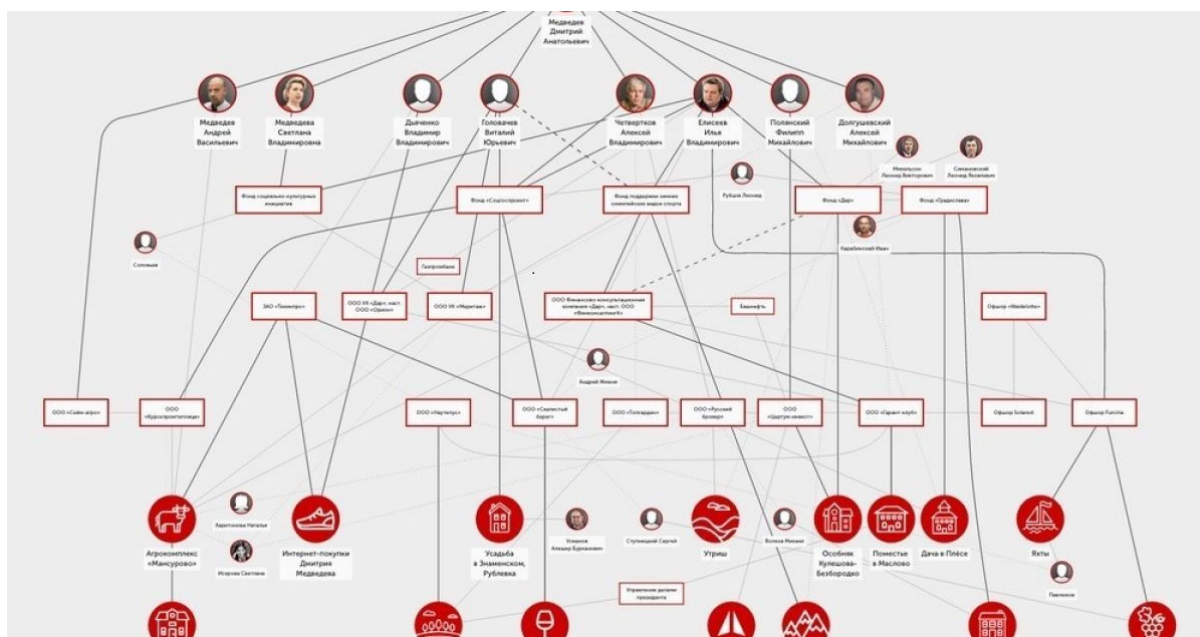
Медведев Дмитрий Анатольевич

Медведев Андрей Васильевич

Медведева Светлана Владимировна

Дыченко Владимир Владимирович

Головачев Виталий Юрьевич

Четвертков Алексей Владимирович

Елисеев Илья Владимирович

Полянский Филипп Михайлович

Долгушевский Алексей Михайлович

Михельсон Леонид Викторович

Симановский Леонид Яковлевич

Фонд социально-культурных инициатив

Фонд «Соцгоспроект»

Фонд поддержки зимних олимпийских видов спорта

Рубцов Леонид

Фонд «Дар»

Фонд «Градостроитель»

Соловьев

Газпромбанк

Карабинский Иван

ЗАО «Техноторг»

ООО УК «Дар», наст. ООО «Орион»

ООО УК «Меридиан»

ООО Финансово-консультационная компания «Дар», наст. ООО «Финансконсалтинг»

Башнефть

Офшор «Weidinville»

Андрей Жиков

ООО «Сайн-агро»

ООО «Курскпромагрокомплекс»

ООО «Наутилус»

ООО «Сквозной берег»

ООО «Голгарден»

ООО «Русский бровкер»

ООО «Центуриннвест»

ООО «Гарант-клуб»

Офшор Solaneil

Офшор Fuccina

Агрокомплекс «Мансурово»

Харитонова Наталья

Исаркова Светлана

Интернет-покупки Дмитрия Медведева

Усадьба в Знаменском, Рублевка

Усманов Алишер Бурханович

Ступницкий Сергей

Утриш

Волков Михаил

Особняк Кулешова-Безбородко

Поместье в Маслово

Дача в Плёсе

Яхты

Павленок

Управление делами президента